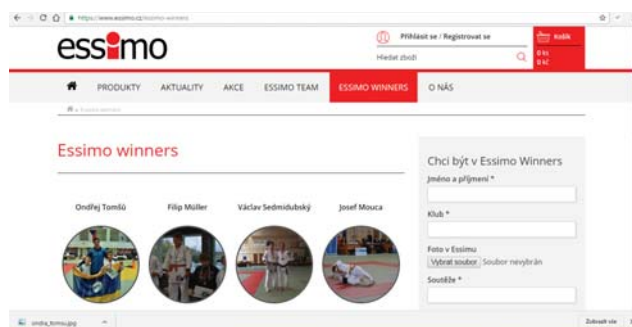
https://www.essimo.cz/essimo-winners

essimo

Přihlásit se / Registrovat se

Hledat zboží

Košík
0 ks
0 Kč

PRODUKTY AKTUALITY AKCE ESSIMO TEAM ESSIMO WINNERS O NÁS

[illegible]

Essimo winners

Ondřej Tomšů

Filip Müller

Václav Sedmidubský

Josef Mouca

Chci být v Essimo Winners

Jméno a příjmení *

Klub *

Foto v Essimu

Vybrat soubor Soubor nevybrán

Soutěže *

ondra_tomsu.jpg

Zobrazit vše